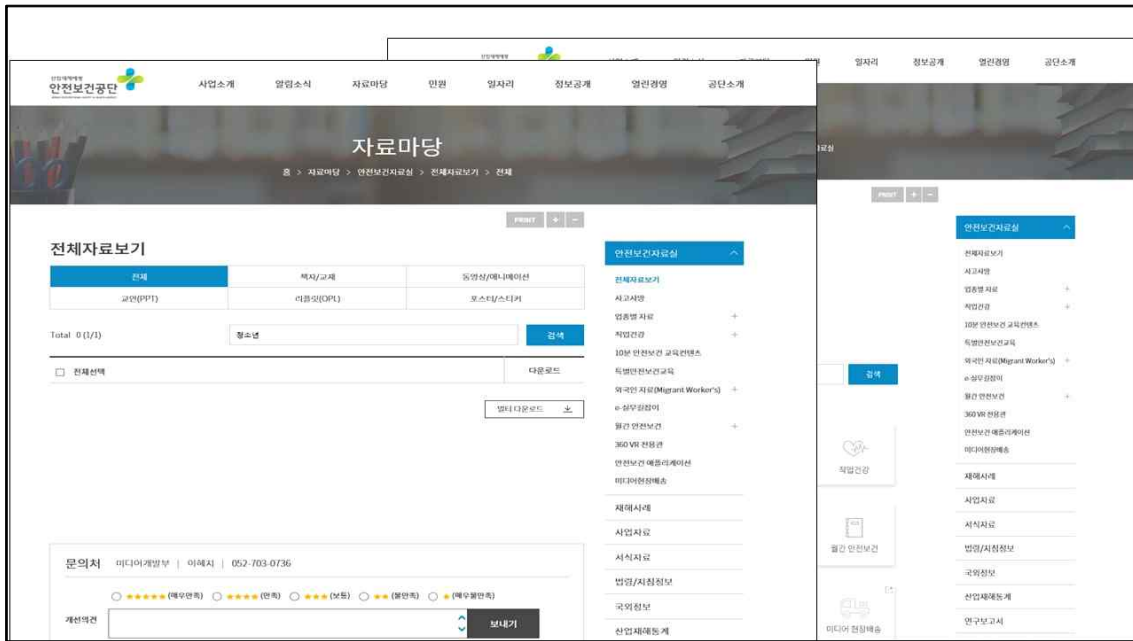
산업재해예방
안전보건공단

사업소개 알림소식 자료마당 민원 일자리 정보공개 열린경영 공단소개

자료마당
홈 > 자료마당 > 안전보건자료실 > 전체자료보기 > 전체

PRINT + −

전체자료보기

| 전체 | 책자/교재 | 동영상/애니메이션 |
|---|---|---|
| 교안(PPT) | 리플릿(OPL) | 포스터/스티커 |

Total 0 (1/1)
청소년
검색

전체선택
다운로드

멀티 다운로드

안전보건자료실
전체자료보기
사고사망
업종별 자료 +
직업건강 +
10분 안전보건 교육컨텐츠
특별안전보건교육
외국인 자료(Migrant Worker's) +
e-실무길잡이
월간 안전보건 +
360 VR 전용관
안전보건 애플리케이션
미디어현장배송
재해사례
사업자료
서식자료
법령/지침정보
국외정보
산업재해통계

문의처 미디어개발부 | 이혜지 | 052-703-0736

★★★★★(매우만족) ★★★★(만족) ★★★(보통) ★★(불만족) ★(매우불만족)

개선의견
보내기

일자리 정보공개 열린경영 공단소개

PRINT + −

안전보건자료실
전체자료보기
사고사망
업종별 자료 +
직업건강 +
10분 안전보건 교육컨텐츠
특별안전보건교육
외국인 자료(Migrant Worker's) +
e-실무길잡이
월간 안전보건 +
360 VR 전용관
안전보건 애플리케이션
미디어현장배송
재해사례
사업자료
서식자료
법령/지침정보
국외정보
산업재해통계
연구보고서

검색
직업건강
월간 안전보건
미디어 현장배송